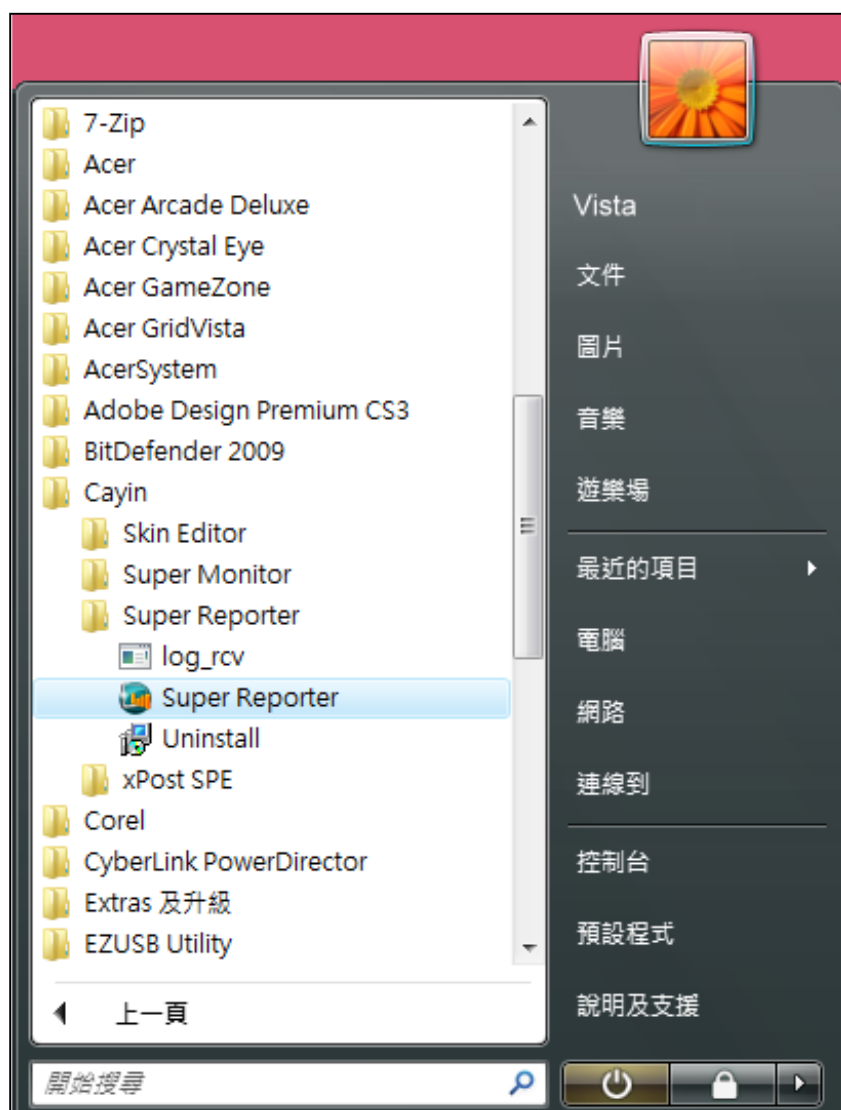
7-Zip
Acer
Acer Arcade Deluxe
Acer Crystal Eye
Acer GameZone
Acer GridVista
AcerSystem
Adobe Design Premium CS3
BitDefender 2009
Cayin
Skin Editor
Super Monitor
Super Reporter
log_rcv
Super Reporter
Uninstall
xPost SPE
Corel
CyberLink PowerDirector
Extras 及升級
EZUSB Utility

上一頁

開始搜尋

Vista
文件
圖片
音樂
遊樂場
最近的項目
電腦
網路
連線到
控制台
預設程式
說明及支援